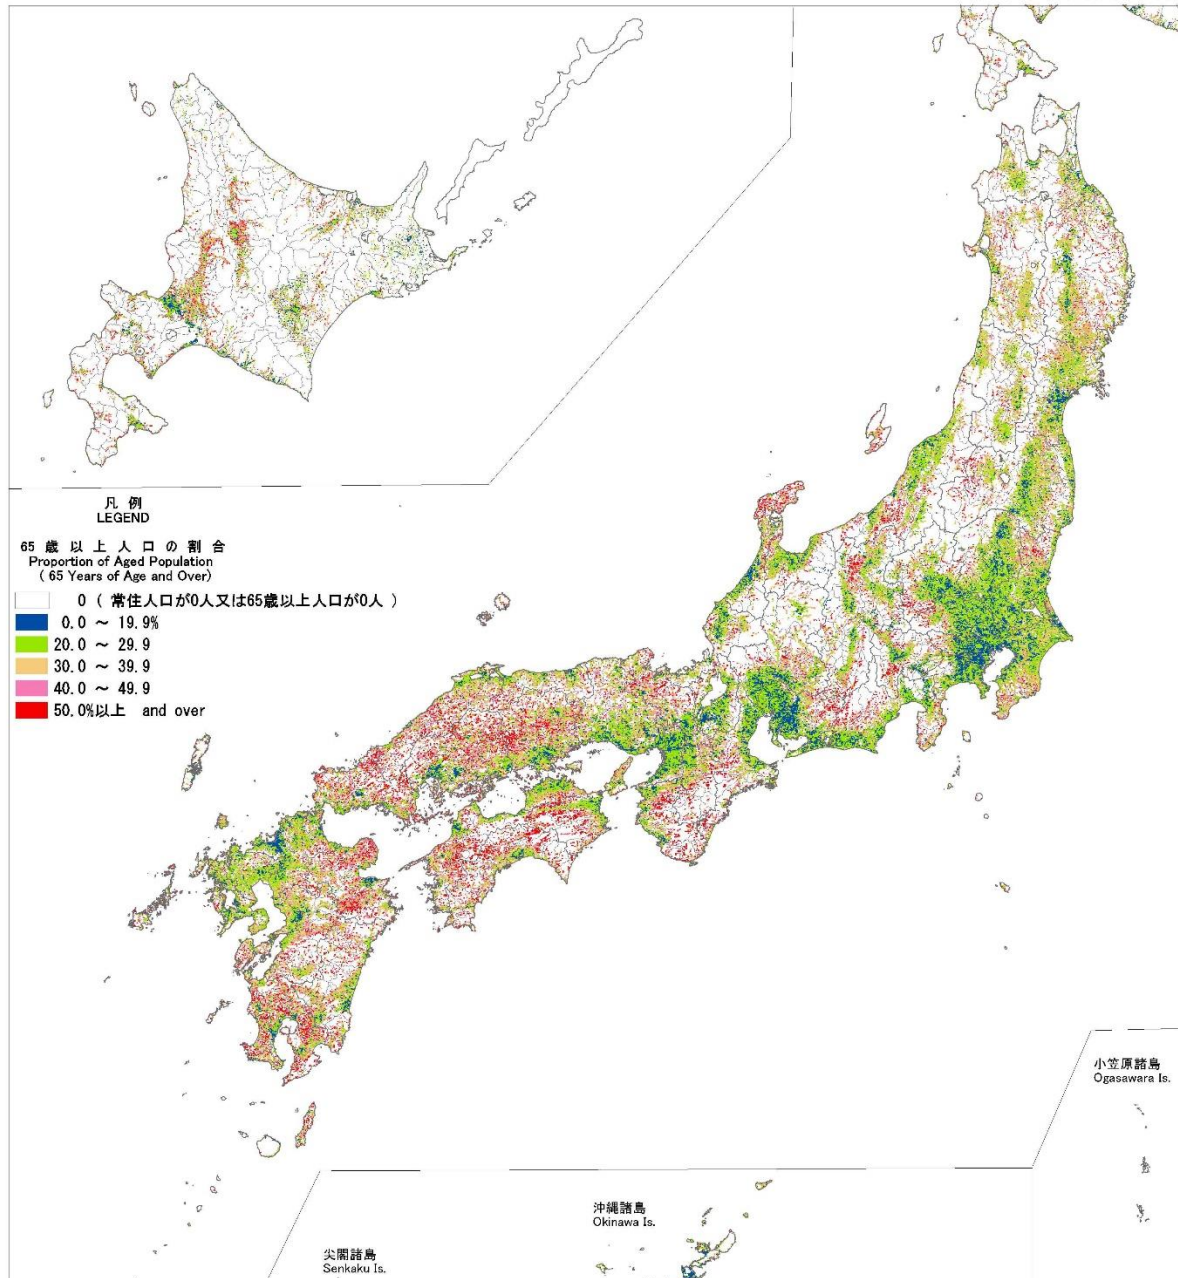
凡 例
LEGEND

65 歳 以 上 人 口 の 割 合
Proportion of Aged Population
( 65 Years of Age and Over)

0 ( 常住人口が0人又は65歳以上人口が0人 )
0.0 ～ 19.9%
20.0 ～ 29.9
30.0 ～ 39.9
40.0 ～ 49.9
50.0%以上 and over

小笠原諸島
Ogasawara Is.

沖縄諸島
Okinawa Is.

尖閣諸島
Senkaku Is.